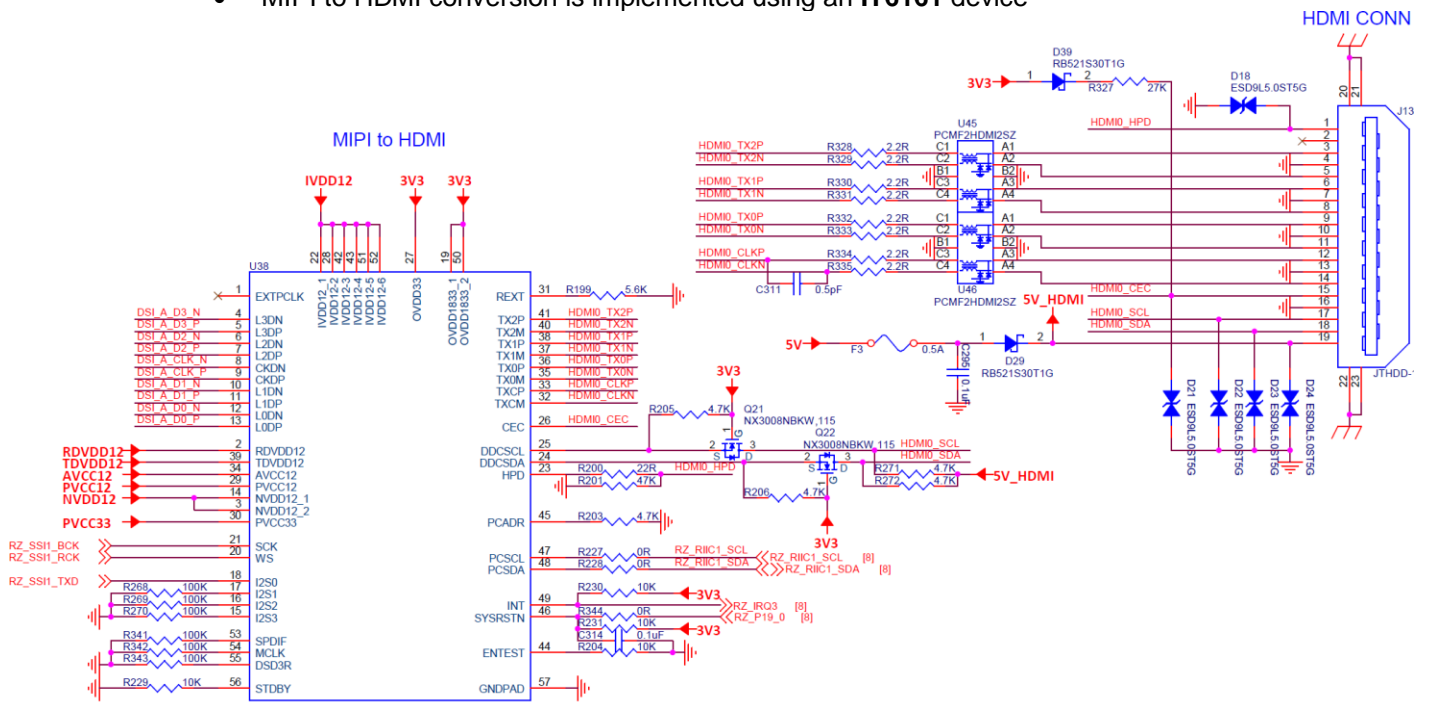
• MIPI to HDMI conversion is implemented using an IT6161 device

HDMI CONN

MIPI to HDMI

IVDD12 3V3 3V3

U38
22 28 42 43 51 52 27 19 50
IVDD12_1 IVDD12-2 IVDD12-3 IVDD12-4 IVDD12-5 IVDD12-6 OVDD33 OVDD1833_1 OVDD1833_2

1 EXTPCLK
DSI_A_D3_N 4 L3DN
DSI_A_D3_P 5 L3DP
DSI_A_D2_N 6 L2DN
DSI_A_D2_P 7 L2DP
DSI_A_CLK_N 8 CKDN
DSI_A_CLK_P 9 CKDP
DSI_A_D1_N 10 L1DN
DSI_A_D1_P 11 L1DP
DSI_A_D0_N 12 L0DN
DSI_A_D0_P 13 L0DP
2 RDVDD12
RDVDD12 39 RDVDD12
TDVDD12 34 TDVDD12
AVCC12 29 AVCC12
PVCC12 28 PVCC12
NVDD12 14 NVDD12_1
3 NVDD12_2
30 PVCC33
PVCC33
RZ_SSI1_BCK 21 SCK
RZ_SSI1_RCK 20 WS
RZ_SSI1_TXD 18 I2S0
R268 100K 17 I2S1
R269 100K 16 I2S2
R270 100K 15 I2S3
R341 100K 53 SPDIF
R342 100K 54 MCLK
R343 100K 55 DSD3R
R229 10K 56 STDBY

REXT 31 R199 5.6K
TX2P 41 HDMI0_TX2P
TX2M 40 HDMI0_TX2N
TX1P 38 HDMI0_TX1P
TX1M 37 HDMI0_TX1N
TX0P 36 HDMI0_TX0P
TX0M 35 HDMI0_TX0N
TXCP 33 HDMI0_CLKP
TXCM 32 HDMI0_CLKN
CEC 26 HDMI0_CEC
DDCSCL 25
DDCSDA 24
HPD 23 R200 22R R201 47K HDMI0_HPD
PCADR 45 R203 4.7K
PCSCL 47 R227 0R RZ_RIIC1_SCL
PCSDA 48 R228 0R RZ_RIIC1_SDA
RZ_RIIC1_SCL [8]
RZ_RIIC1_SDA [8]
INT 49 R230 10K 3V3
SYSRSTN 46 R344 0R RZ_IRQ3 [8]
R231 10K RZ_P19_0 [8]
C314 0.1uF 3V3
ENTEST 44 R204 10K
GNDPAD 57

3V3
R205 4.7K
Q21 NX3008NBKW,115
Q22 NX3008NBKW,115
HDMI0_SCL
HDMI0_SDA
R271 4.7K
R272 4.7K
5V_HDMI
R206 4.7K
3V3

3V3 1 D39 RB521S30T1G 2 R327 27K
D18 ESD9L5.0ST5G
HDMI0_HPD
U45 PCMF2HDMI2SZ
HDMI0_TX2P R328 2.2R C1 A1
HDMI0_TX2N R329 2.2R C2 A2
B1 B2
HDMI0_TX1P R330 2.2R C3 A3
HDMI0_TX1N R331 2.2R C4 A4
HDMI0_TX0P R332 2.2R C1 A1
HDMI0_TX0N R333 2.2R C2 A2
B1 B2
HDMI0_CLKP R334 2.2R C3 A3
HDMI0_CLKN R335 2.2R C4 A4
C311 0.5pF
U46 PCMF2HDMI2SZ
HDMI0_CEC
5V_HDMI
HDMI0_SCL
HDMI0_SDA
5V F3 0.5A C295 0.1uF 1 D29 2 RB521S30T1G
D21 ESD9L5.0ST5G D22 ESD9L5.0ST5G D23 ESD9L5.0ST5G D24 ESD9L5.0ST5G
J13
20 21 1 2 3 4 5 6 7 8 9 10 11 12 13 14 15 16 17 18 19 22 23
JTHDD-